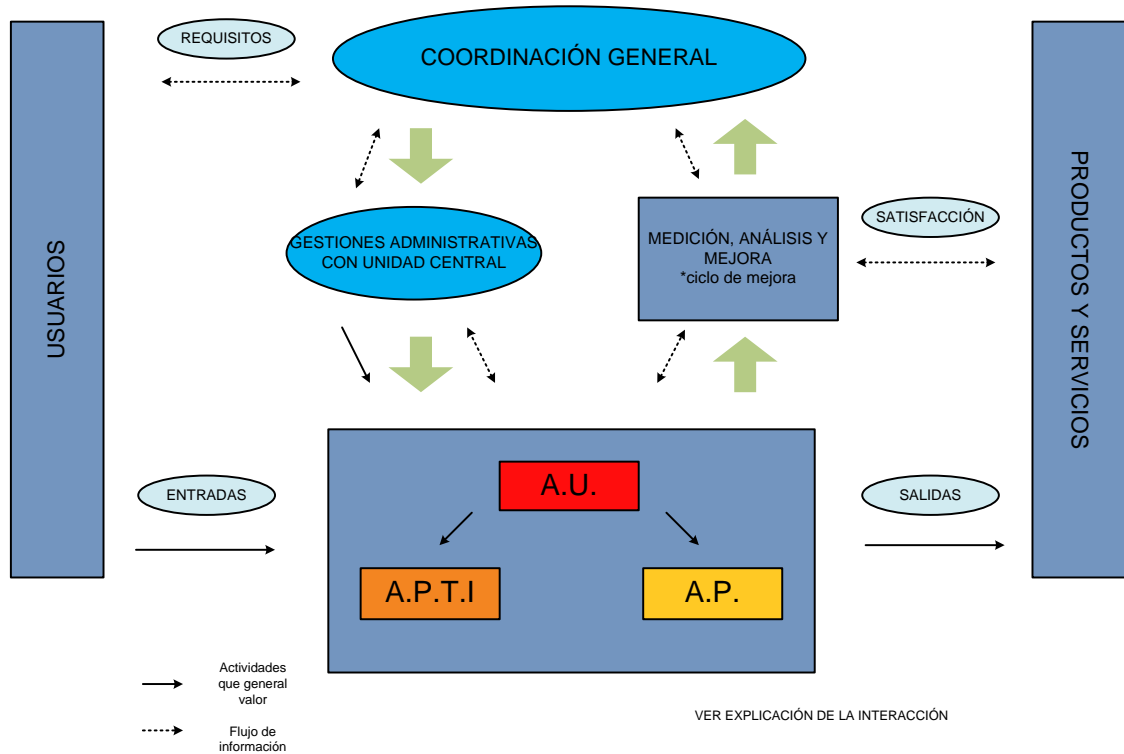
REQUISITOS

COORDINACIÓN GENERAL

USUARIOS

PRODUCTOS Y SERVICIOS

GESTIONES ADMINISTRATIVAS CON UNIDAD CENTRAL

MEDICIÓN, ANÁLISIS Y MEJORA
*ciclo de mejora

SATISFACCIÓN

ENTRADAS

SALIDAS

A.U.

A.P.T.I

A.P.

Actividades que general valor

Flujo de información

VER EXPLICACIÓN DE LA INTERACCIÓN